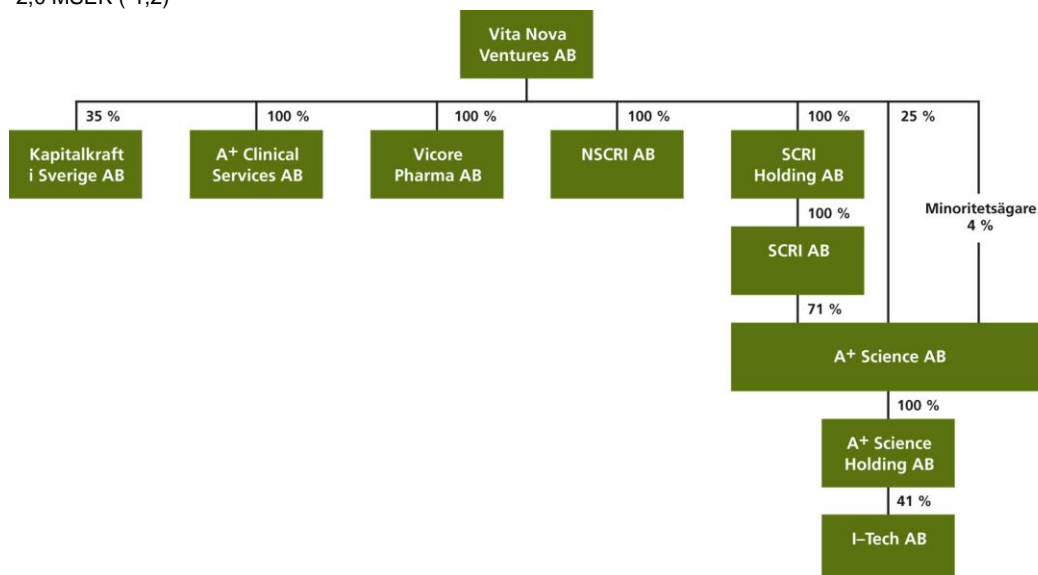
2,0 MSEK (-1,2)

Vita Nova Ventures AB

35 %
Kapitalkraft i Sverige AB

100 %
A+ Clinical Services AB

100 %
Vicore Pharma AB

100 %
NSCRI AB

100 %
SCRI Holding AB

100 %
SCRI AB

25 %

Minoritetsägare 4 %

71 %

A+ Science AB

100 %
A+ Science Holding AB

41 %
I–Tech AB